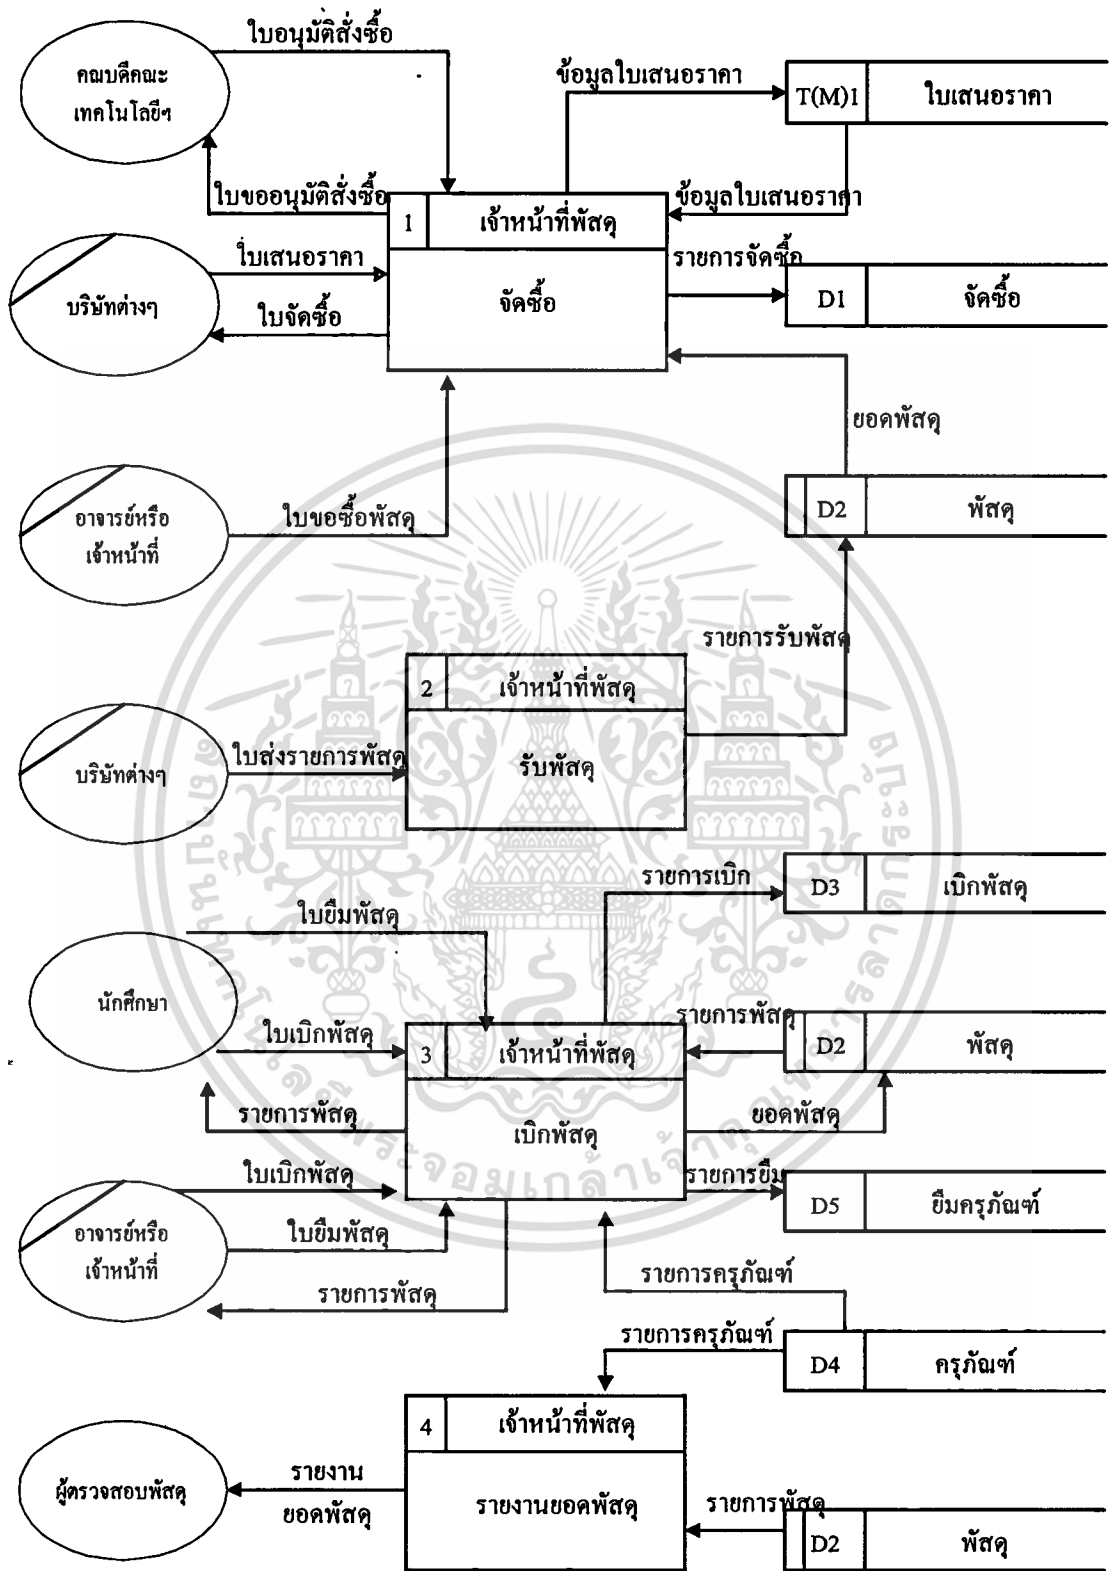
ใบอนุมัติสั่งซื้อ

คณบดีคณะ เทคโนโลยีฯ

ข้อมูลใบเสนอราคา

T(M)1 ใบเสนอราคา

ใบขออนุมัติสั่งซื้อ

1 เจ้าหน้าที่พัสดุ

จัดซื้อ

ข้อมูลใบเสนอราคา

ใบเสนอราคา

บริษัทต่างๆ

ใบจัดซื้อ

รายการจัดซื้อ

D1 จัดซื้อ

ยอดพัสดุ

อาจารย์หรือ เจ้าหน้าที่

ใบขอซื้อพัสดุ

D2 พัสดุ

รายการรับพัสดุ

2 เจ้าหน้าที่พัสดุ

รับพัสดุ

บริษัทต่างๆ

ใบส่งรายการพัสดุ

รายการเบิก

D3 เบิกพัสดุ

ใบยืมพัสดุ

นักศึกษา

รายการพัสดุ

D2 พัสดุ

ใบเบิกพัสดุ

3 เจ้าหน้าที่พัสดุ

เบิกพัสดุ

รายการพัสดุ

ยอดพัสดุ

ใบเบิกพัสดุ

รายการยืม

D5 ยืมครุภัณฑ์

อาจารย์หรือ เจ้าหน้าที่

ใบยืมพัสดุ

รายการพัสดุ

รายการครุภัณฑ์

รายการครุภัณฑ์

D4 ครุภัณฑ์

4 เจ้าหน้าที่พัสดุ

รายงานยอดพัสดุ

ผู้ตรวจสอบพัสดุ

รายงาน ยอดพัสดุ

รายการพัสดุ

D2 พัสดุ